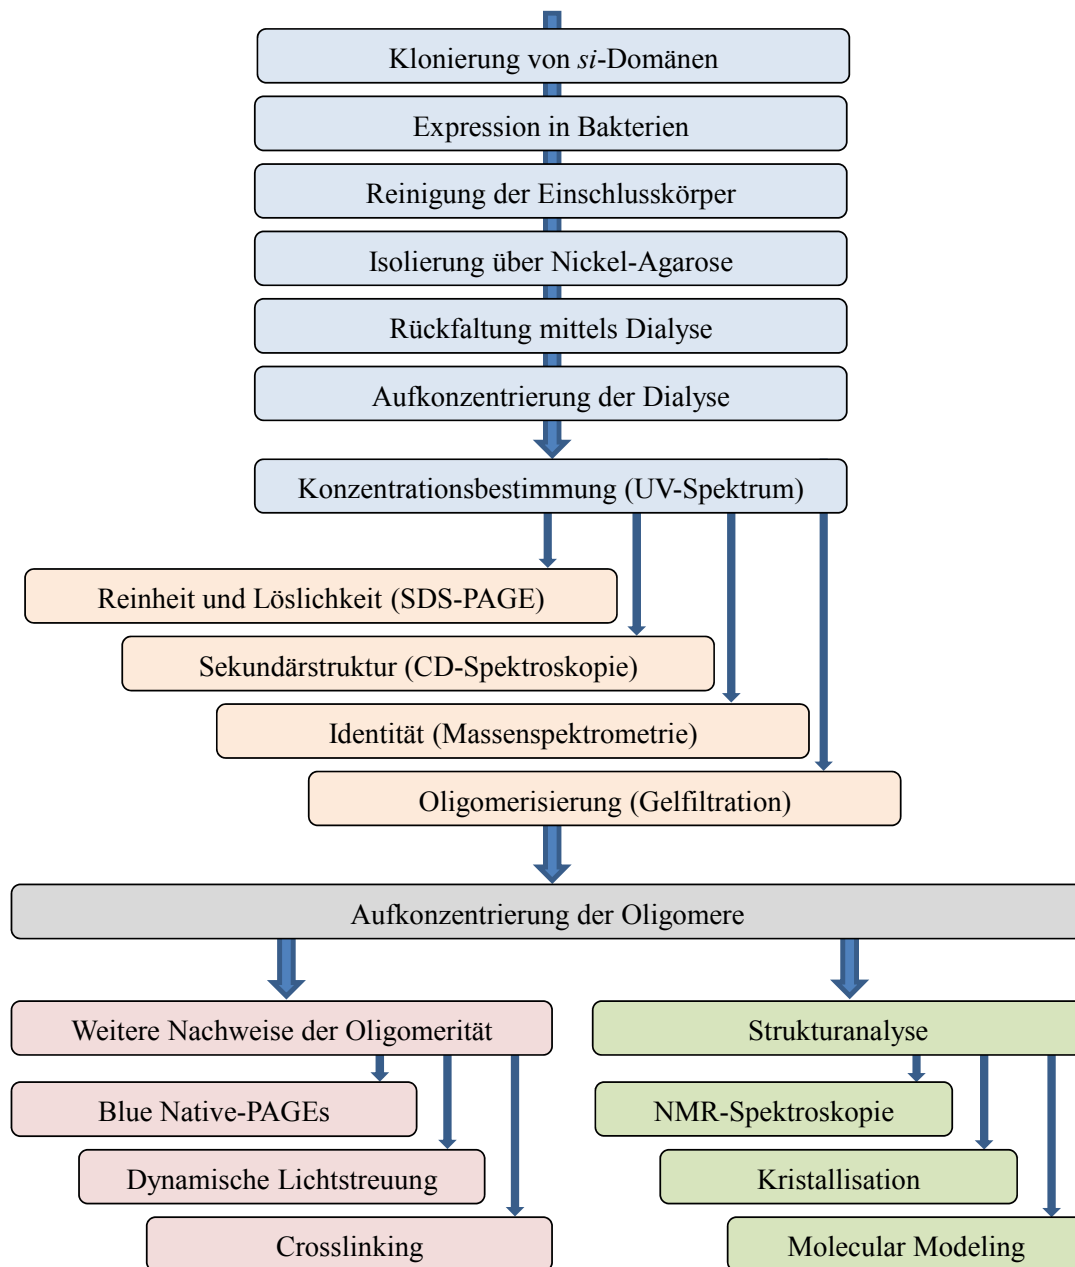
Klonierung von *si*-Domänen

Expression in Bakterien

Reinigung der Einschlusskörper

Isolierung über Nickel-Agarose

Rückfaltung mittels Dialyse

Aufkonzentrierung der Dialyse

Konzentrationsbestimmung (UV-Spektrum)

Reinheit und Löslichkeit (SDS-PAGE)

Sekundärstruktur (CD-Spektroskopie)

Identität (Massenspektrometrie)

Oligomerisierung (Gelfiltration)

Aufkonzentrierung der Oligomere

Weitere Nachweise der Oligomerität

Blue Native-PAGEs

Dynamische Lichtstreuung

Crosslinking

Strukturanalyse

NMR-Spektroskopie

Kristallisation

Molecular Modeling